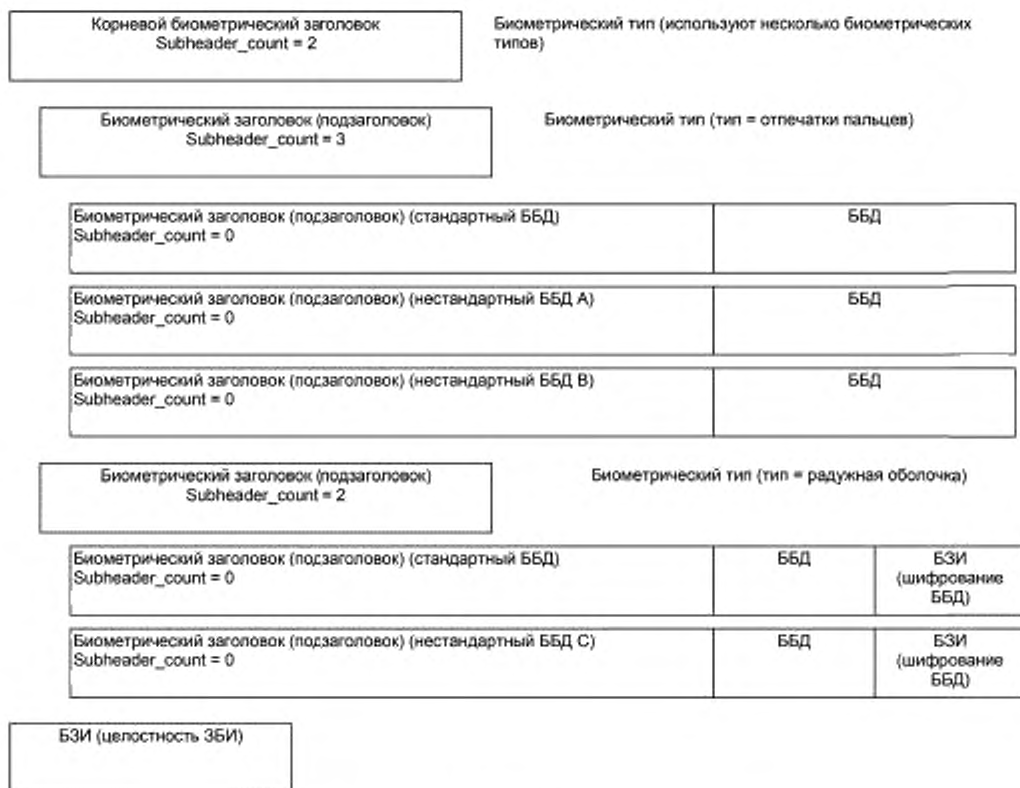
Корневой биометрический заголовок
Subheader_count = 2

Биометрический тип (используют несколько биометрических типов)

Биометрический заголовок (подзаголовок)
Subheader_count = 3

Биометрический тип (тип = отпечатки пальцев)

Биометрический заголовок (подзаголовок) (стандартный ББД)
Subheader_count = 0

ББД

Биометрический заголовок (подзаголовок) (нестандартный ББД А)
Subheader_count = 0

ББД

Биометрический заголовок (подзаголовок) (нестандартный ББД В)
Subheader_count = 0

ББД

Биометрический заголовок (подзаголовок)
Subheader_count = 2

Биометрический тип (тип = радужная оболочка)

Биометрический заголовок (подзаголовок) (стандартный ББД)
Subheader_count = 0

ББД

БЗИ (шифрование ББД)

Биометрический заголовок (подзаголовок) (нестандартный ББД С)
Subheader_count = 0

ББД

БЗИ (шифрование ББД)

БЗИ (целостность ЗБИ)